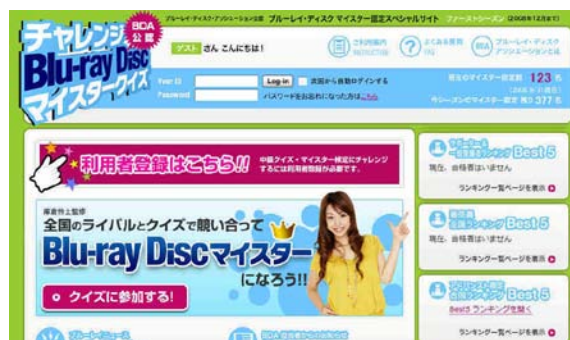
BDA公認
チャレンジ
Blu-ray Disc
マイスタークイズ

ブルーレイ・ディスク・アソシエーション公認　ブルーレイ・ディスク マイスター認定スペシャルサイト　ファーストシーズン (2008年12月まで)

ゲスト さん こんにちは！

ご利用案内 INSTRUCTION　よくある質問 FAQ　ブルーレイ・ディスク・アソシエーションとは

User ID
Password
Log in　次回から自動ログインする
パスワードをお忘れになった方はこちら

現在のマイスター認定数 123 名
今シーズンのマイスター認定 残り 377 名

利用者登録はこちら!!
中級クイズ・マイスター検定にチャレンジするには利用者登録が必要です。

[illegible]
全国のライバルとクイズで競い合って
Blu-ray Discマイスターになろう!!

クイズに参加する!

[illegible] Best5
現在、合格者はいません
ランキング一覧ページを表示

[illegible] Best5
現在、合格者はいません
ランキング一覧ページを表示

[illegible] Best5
Best5 ランキングを見る
ランキング一覧ページを表示

ブルーレイニュース
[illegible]